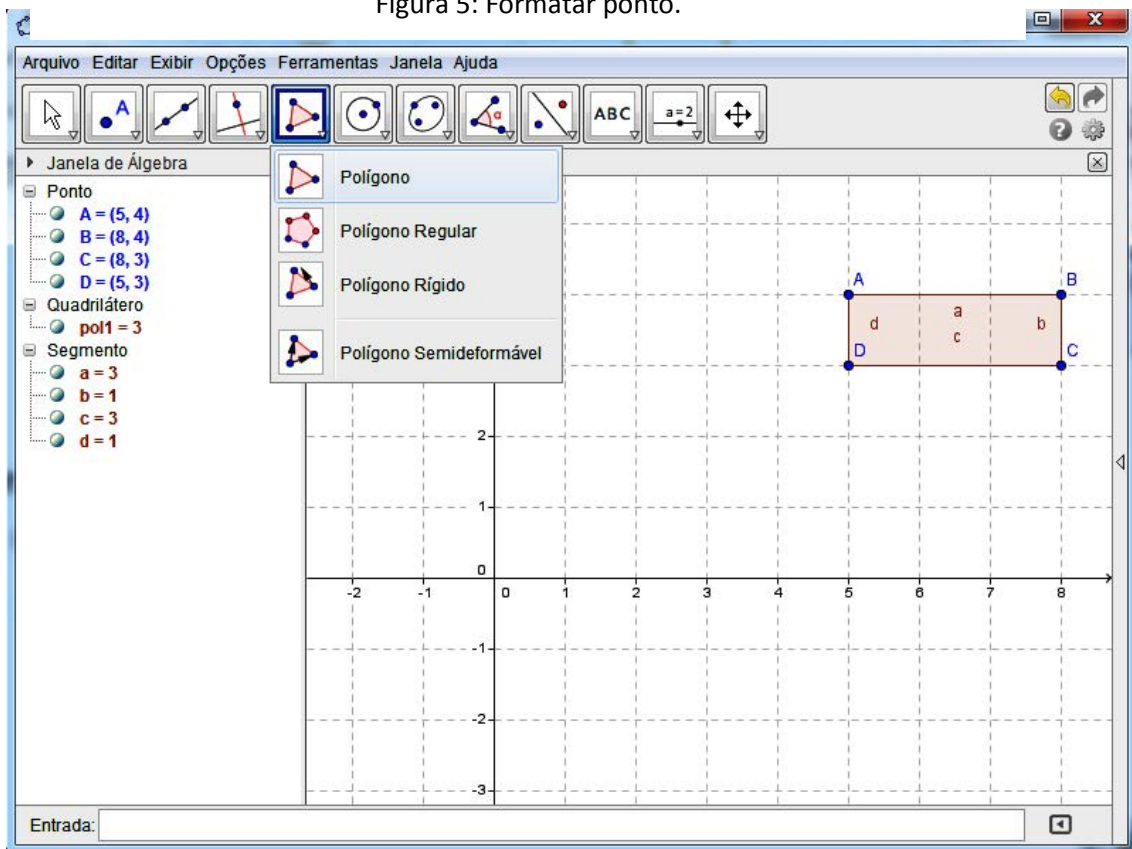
Figura 5: Formatar ponto.

Arquivo Editar Exibir Opções Ferramentas Janela Ajuda

A

ABC

a=2

Janela de Álgebra

Ponto
A = (5, 4)
B = (8, 4)
C = (8, 3)
D = (5, 3)
Quadrilátero
pol1 = 3
Segmento
a = 3
b = 1
c = 3
d = 1

Polígono
Polígono Regular
Polígono Rígido
Polígono Semideformável

A B
a
d b
c
D C

2
1
0
-2 -1 0 1 2 3 4 5 6 7 8
-1
-2
-3

Entrada: